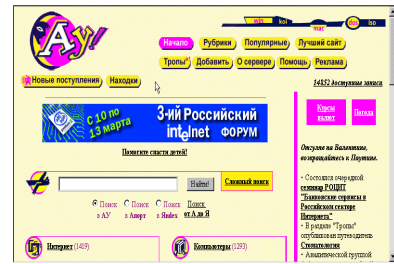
Ay!

win koi mac dos iso

Начало Рубрики Популярные Лучший сайт

Тропы Добавить О сервере Помощь Реклама

Новые поступления Находки

14852 доступных записи

С 10 по 13 марта 3-ий Российский internet ФОРУМ

Помогите спасти детей!

Найти! Сложный поиск

Поиск в АУ Поиск в Апорт Поиск в Яndex Поиск от А до Я

Интернет (1469)

Компьютеры (1293)

Курсы валют

Погода

Отсудив по Валентине, возвращаемся к Паутине.

• Состоялся очередной семинар РОЦИТ "Банковские сервисы в Российском секторе Интернета"

• В разделе "Тропы" опубликован путеводитель Стоматология

• Аналитической группой